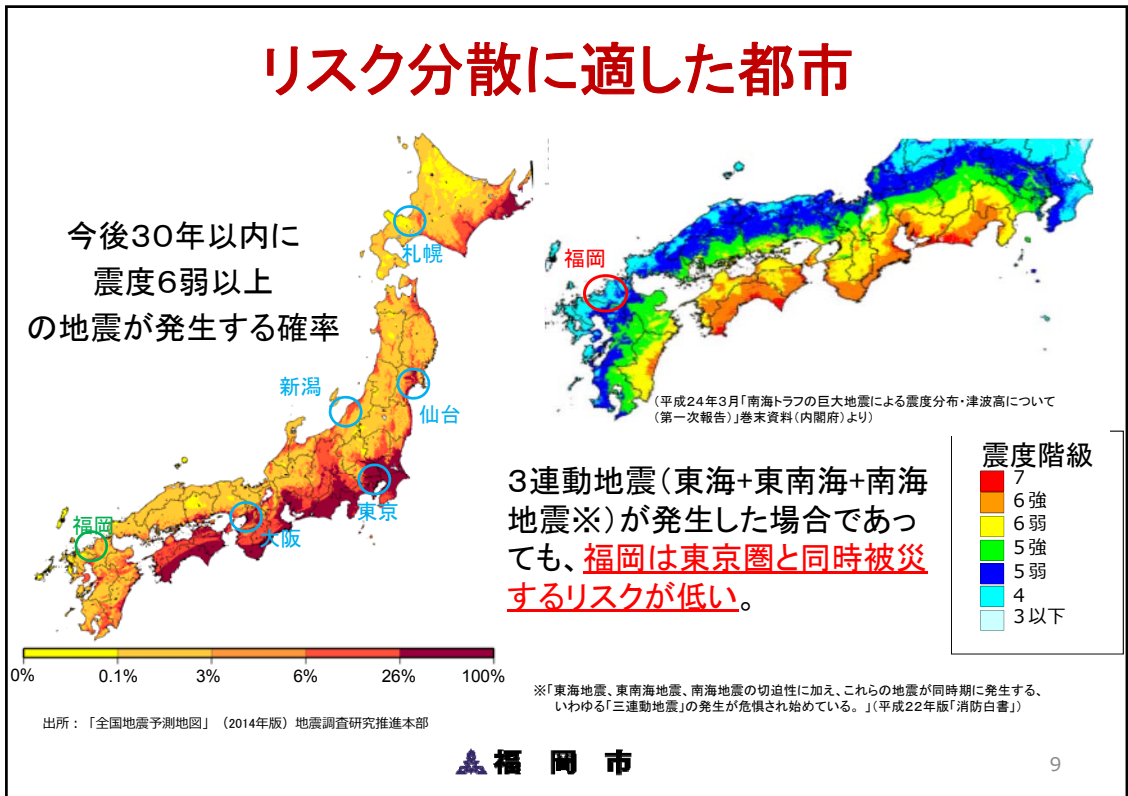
リスク分散に適した都市

今後30年以内に
震度6弱以上
の地震が発生する確率

札幌

新潟

仙台

福岡

東京

大阪

0%　0.1%　3%　6%　26%　100%

出所：「全国地震予測地図」（2014年版）地震調査研究推進本部

福岡

（平成24年3月「南海トラフの巨大地震による震度分布・津波高について（第一次報告）」巻末資料（内閣府）より）

震度階級
7
6強
6弱
5強
5弱
4
3以下

3連動地震（東海+東南海+南海地震※）が発生した場合であっても、福岡は東京圏と同時被災するリスクが低い。

※「東海地震、東南海地震、南海地震の切迫性に加え、これらの地震が同時期に発生する、いわゆる「三連動地震」の発生が危惧され始めている。」（平成22年版「消防白書」）

福　岡　市

9